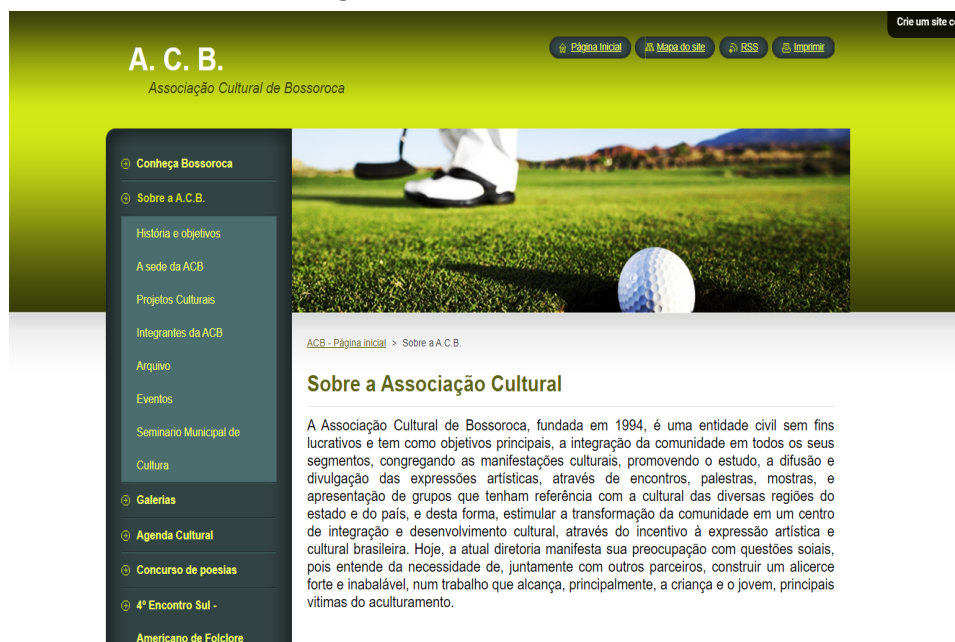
Crie um site c

A. C. B.
Associação Cultural de Bossoroca

Página Inicial | Mapa do site | RSS | Imprimir

Conheça Bossoroca
Sobre a A.C.B.
História e objetivos
A sede da ACB
Projetos Culturais
Integrantes da ACB
Arquivo
Eventos
Seminario Municipal de Cultura
Galerias
Agenda Cultural
Concurso de poesias
4º Encontro Sul - Americano de Folclore

ACB - Página inicial > Sobre a A.C.B.

Sobre a Associação Cultural

A Associação Cultural de Bossoroca, fundada em 1994, é uma entidade civil sem fins lucrativos e tem como objetivos principais, a integração da comunidade em todos os seus segmentos, congregando as manifestações culturais, promovendo o estudo, a difusão e divulgação das expressões artísticas, através de encontros, palestras, mostras, e apresentação de grupos que tenham referência com a cultural das diversas regiões do estado e do país, e desta forma, estimular a transformação da comunidade em um centro de integração e desenvolvimento cultural, através do incentivo à expressão artística e cultural brasileira. Hoje, a atual diretoria manifesta sua preocupação com questões soiais, pois entende da necessidade de, juntamente com outros parceiros, construir um alicerce forte e inabalável, num trabalho que alcança, principalmente, a criança e o jovem, principais vitimas do aculturamento.